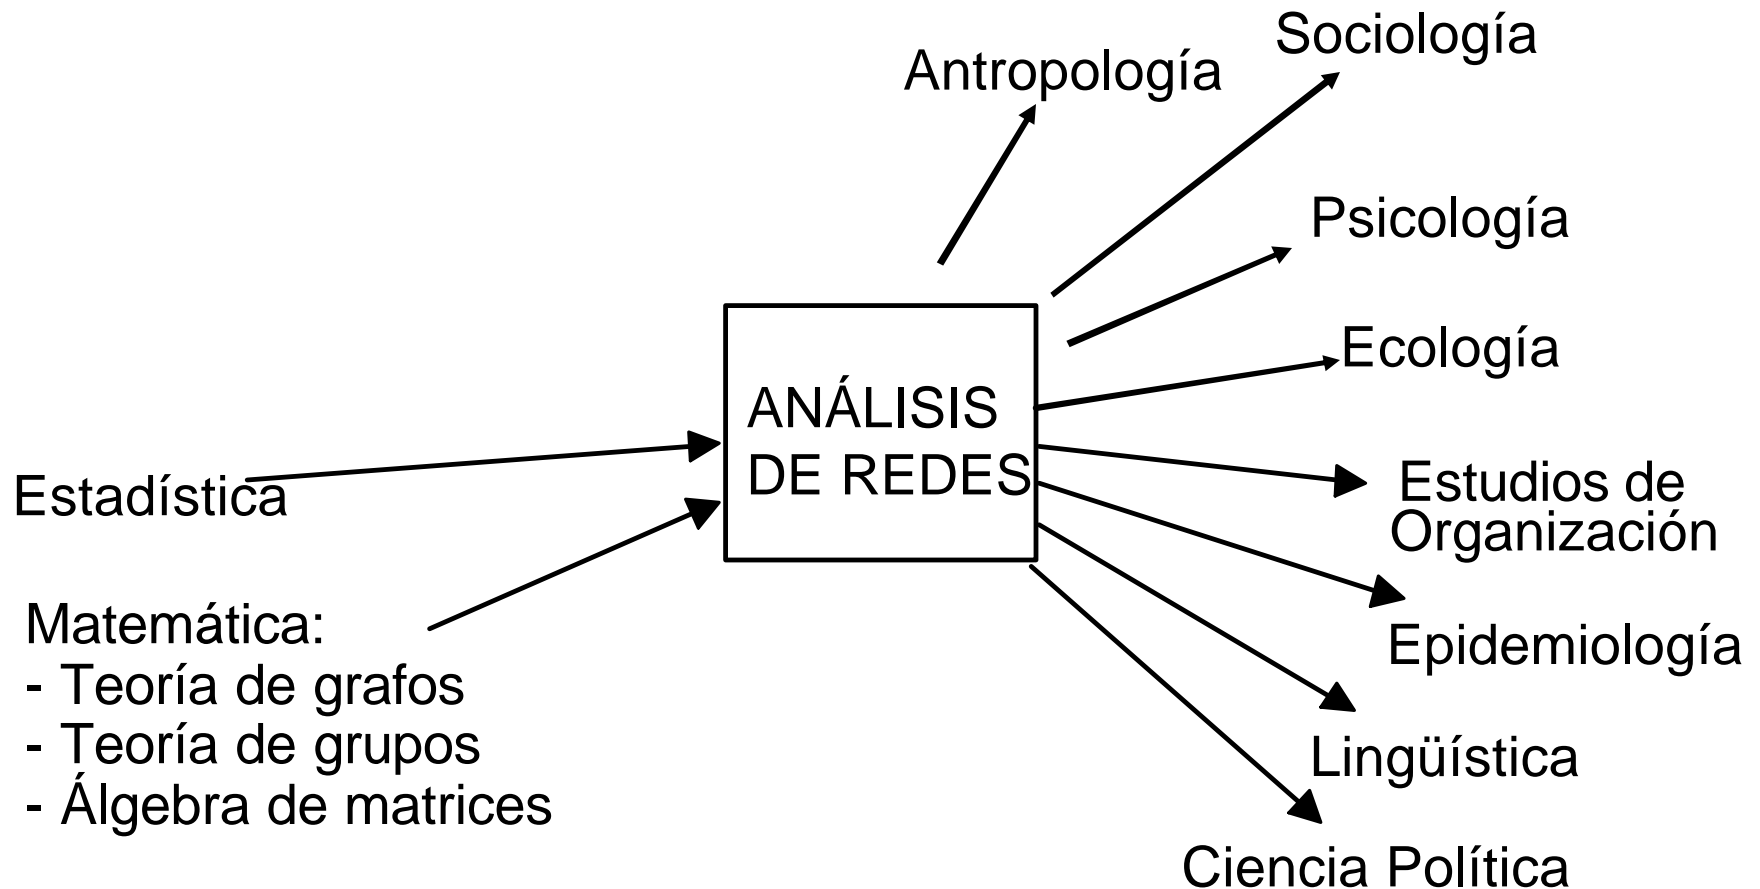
Sociología

Antropología

Psicología

Ecología

ANÁLISIS DE REDES

Estadística

Estudios de Organización

Matemática:
- Teoría de grafos
- Teoría de grupos
- Álgebra de matrices

Epidemiología

Lingüística

Ciencia Política